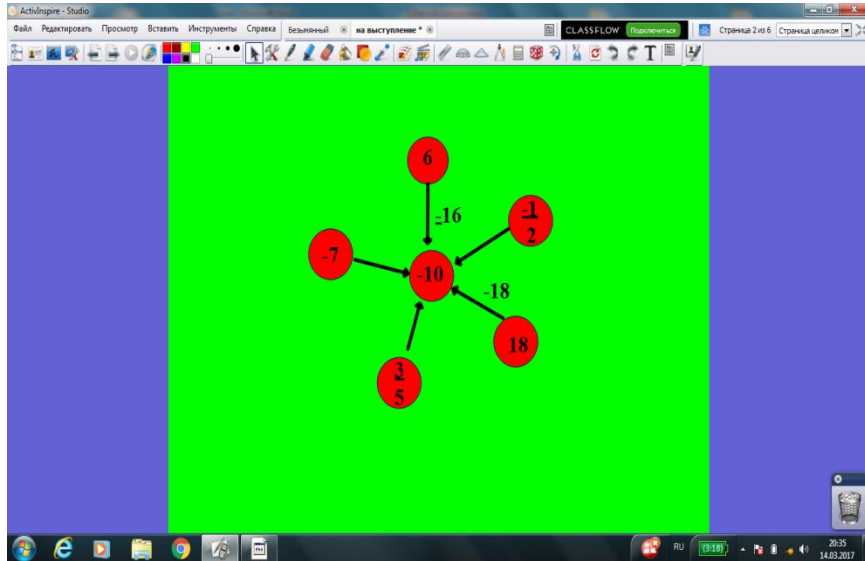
ActivInspire - Studio

Файл Редактировать Просмотр Вставить Инструменты Справка Безымянный на выступление * CLASSFLOW Подключиться Страница 2 из 6 Страница целиком

6

-16

$-\frac{1}{2}$

-7

-10

-18

18

$\frac{3}{5}$

RU (3:18) 20:35 14.03.2017